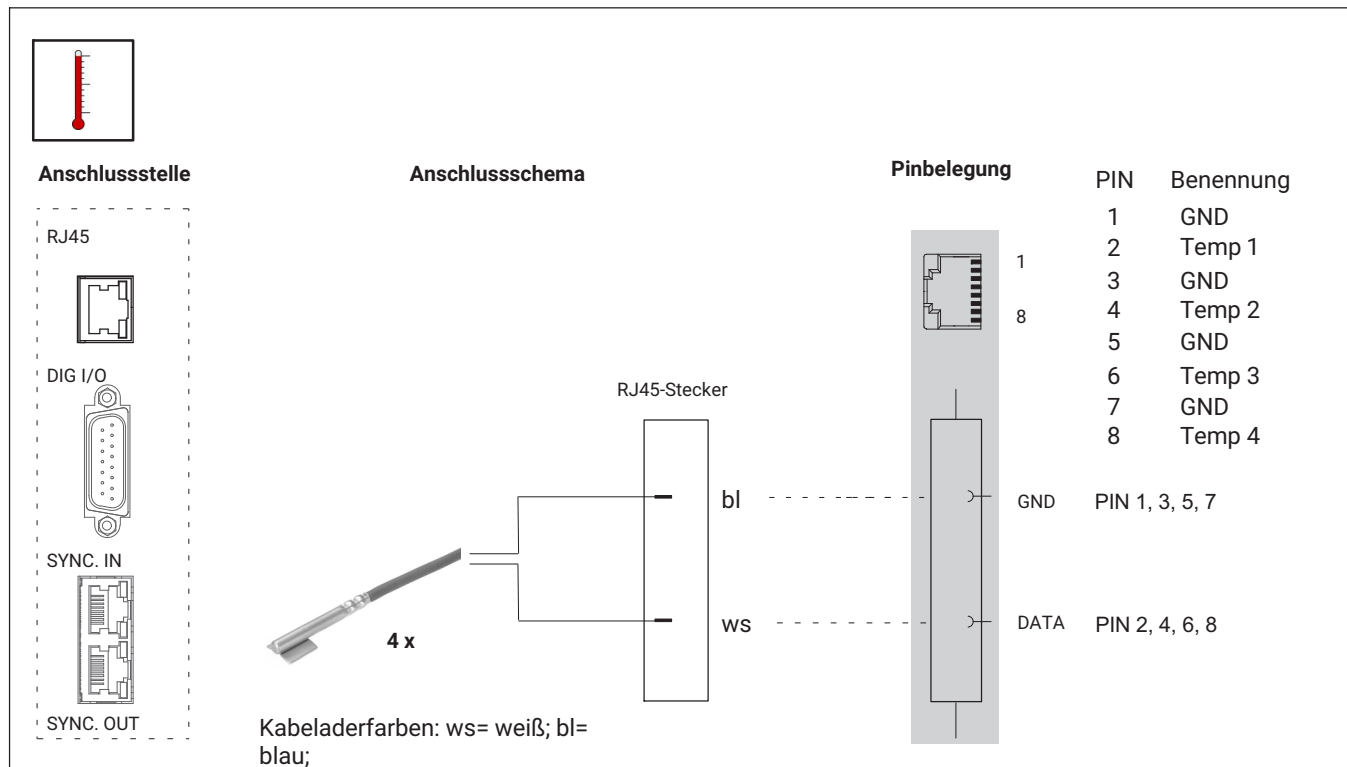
Anschlussstelle

RJ45

DIG I/O

SYNC. IN

SYNC. OUT

Anschlussschema

RJ45-Stecker

bl

ws

4 x

Kabeladerfarben: ws= weiß; bl= blau;

Pinbelegung

1

8

GND

DATA

| PIN | Benennung |
|---|---|
| 1 | GND |
| 2 | Temp 1 |
| 3 | GND |
| 4 | Temp 2 |
| 5 | GND |
| 6 | Temp 3 |
| 7 | GND |
| 8 | Temp 4 |

PIN 1, 3, 5, 7

PIN 2, 4, 6, 8